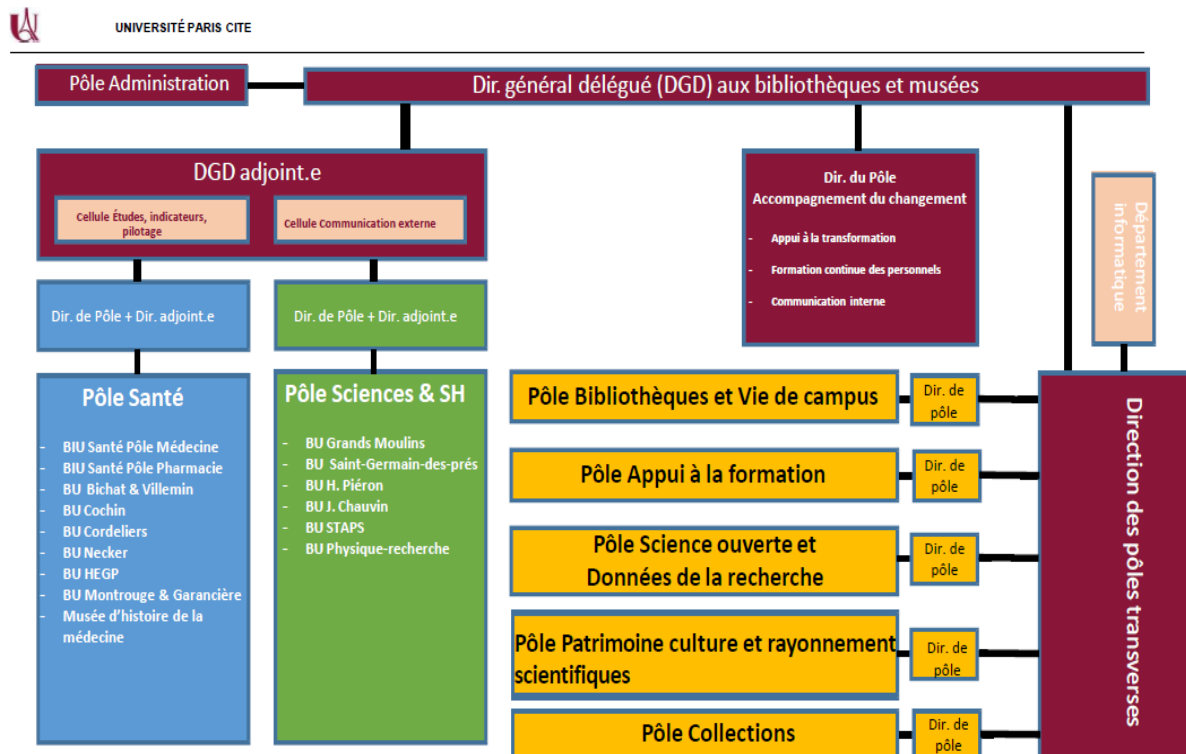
UNIVERSITÉ PARIS CITE

Pôle Administration

Dir. général délégué (DGD) aux bibliothèques et musées

DGD adjoint.e

Cellule Études, indicateurs, pilotage

Cellule Communication externe

Dir. du Pôle Accompagnement du changement

- Appui à la transformation
- Formation continue des personnels
- Communication interne

Département informatique

Dir. de Pôle + Dir. adjoint.e

Dir. de Pôle + Dir. adjoint.e

Pôle Santé

- BIU Santé Pôle Médecine
- BIU Santé Pôle Pharmacie
- BU Bichat & Villemin
- BU Cochin
- BU Cordeliers
- BU Necker
- BU HEGP
- BU Montrouge & Garancière
- Musée d'histoire de la médecine

Pôle Sciences & SH

- BU Grands Moulins
- BU Saint-Germain-des-prés
- BU H. Piéron
- BU J. Chauvin
- BU STAPS
- BU Physique-recherche

Pôle Bibliothèques et Vie de campus

Dir. de pôle

Pôle Appui à la formation

Dir. de pôle

Pôle Science ouverte et Données de la recherche

Dir. de pôle

Pôle Patrimoine culture et rayonnement scientifiques

Dir. de pôle

Pôle Collections

Dir. de pôle

Direction des pôles transverses